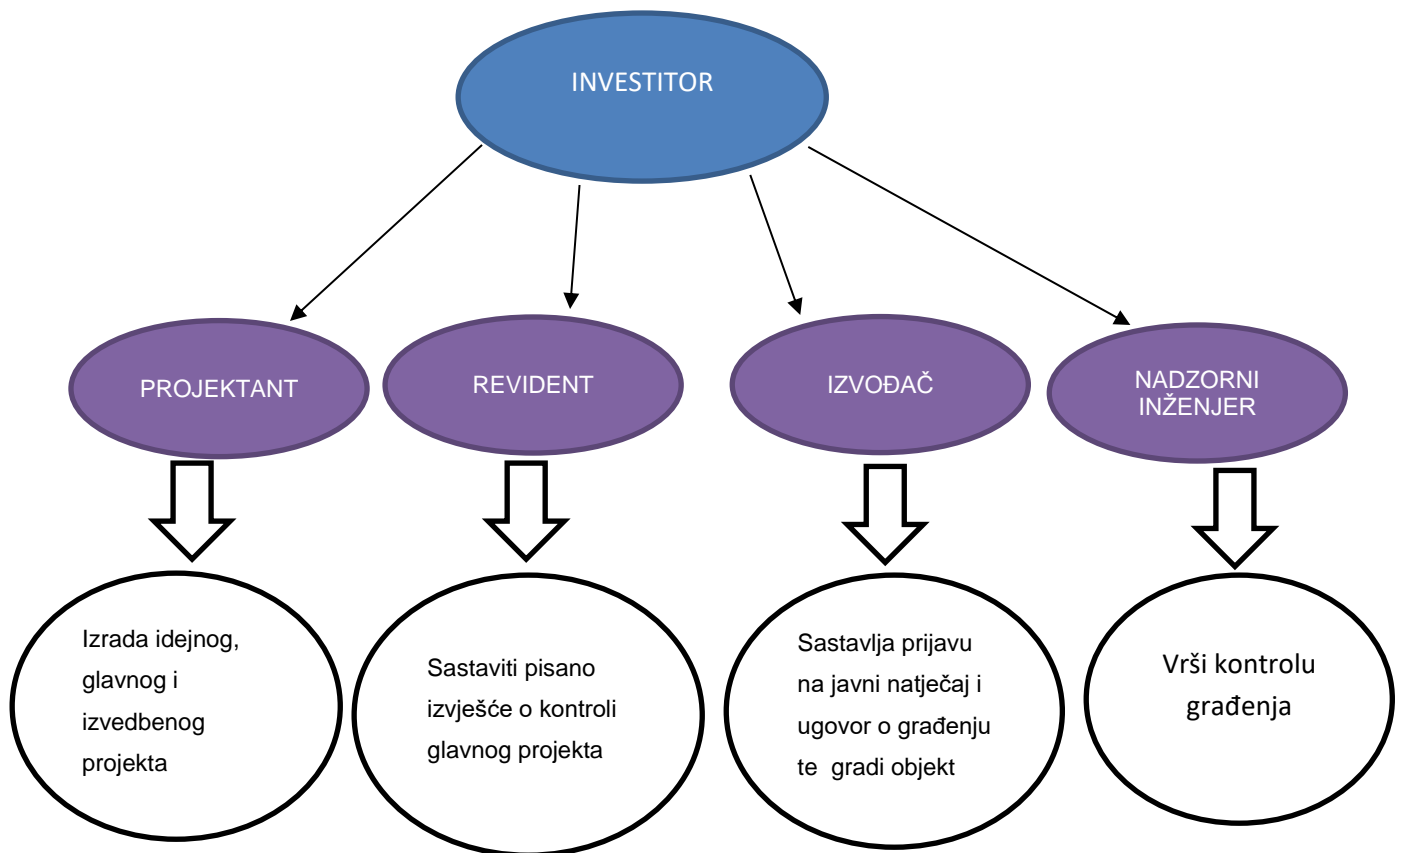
INVESTITOR

PROJEKTANT

REVIDENT

IZVOĐAČ

NADZORNI INŽENJER

Izrada idejnog, glavnog i izvedbenog projekta

Sastaviti pisano izvješće o kontroli glavnog projekta

Sastavlja prijavu na javni natječaj i ugovor o građenju te gradi objekt

Vrši kontrolu građenja